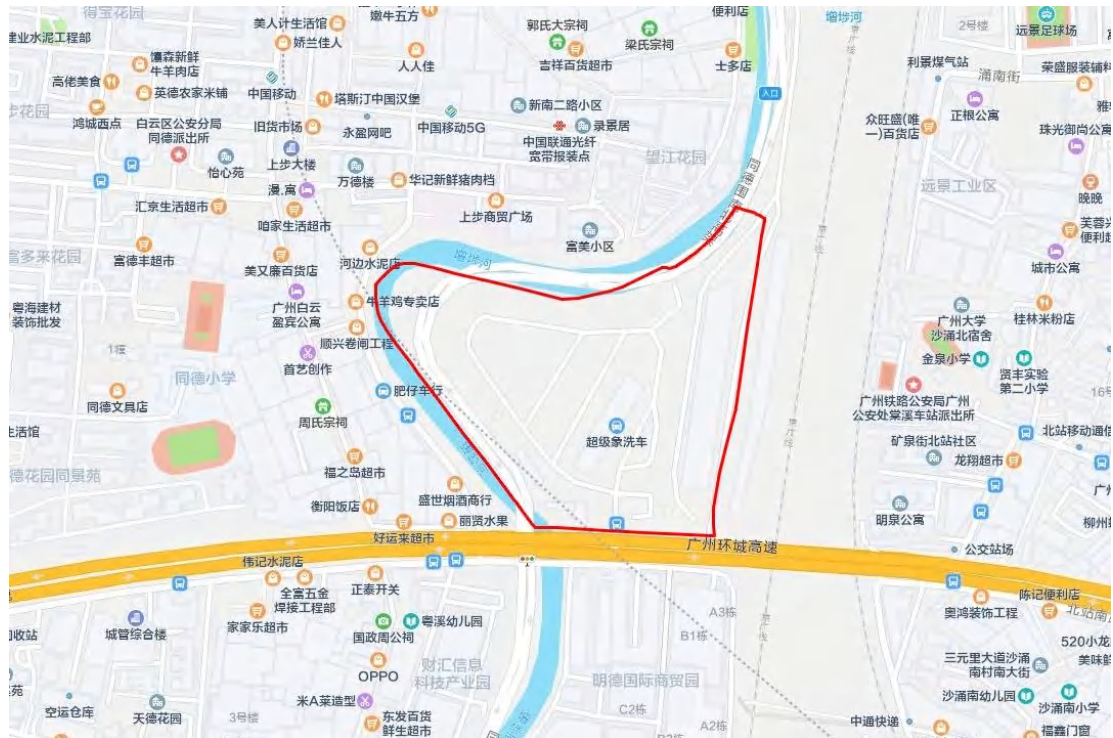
得宝花园
美人计生活馆
嫩牛五方
便利店
增埗河
2号楼
远景足球场
建业水泥工程部
娇兰佳人
郭氏大宗祠
梁氏宗祠
利景煤气站
涌南街
荣盛服装辅料
傣森新鲜牛羊肉店
人人佳
吉祥百货超市
士多店
高佬美食
英德农家米铺
中国移动
塔斯汀中国汉堡
新南二路小区
入口
雅
鸿城西点
白云区公安分局同德派出所
旧货市场
永盈网吧
中国移动5G
录景居
众旺盛(唯一)百货店
正根公寓
珠光御尚公寓
怡心苑
上步大楼
中国联通光纤宽带报装点
望江花园
漫.寓
万德楼
华记新鲜猪肉档
远景工业区
晚晚
汇京生活超市
咱家生活超市
上步商贸广场
芙蓉兴便利超
富多来花园
富德丰超市
美又廉百货店
河边水泥店
富美小区
增埗河
城市公寓
粤海建材装饰批发
广州白云盈宾公寓
牛羊鸡专卖店
广州大学沙涌北宿舍
桂林米粉店
顺兴卷闸工程
金泉小学
贤丰实验第二小学
1栋
同德小学
首艺创作
肥仔车行
广州铁路公安局广州公安处棠溪车站派出所
同德文具店
周氏宗祠
超级象洗车
矿泉街北站社区
北站移动通信
生活馆
德花园同景苑
福之岛超市
龙翔超市
衡阳饭店
盛世烟酒商行
丽贤水果
明泉公寓
柳州
好运来超市
广州环城高速
公交站场
伟记水泥店
陈记便利店
全富五金焊接工程部
正泰开关
奥鸿装饰工程
北站南
收站
城管综合楼
家家乐超市
粤溪幼儿园
国政司公祠
A3栋
B1栋
520小龙
三元里大道沙涌南村南大街
美味
OPPO
财汇信息科技产业园
明德国际商贸园
沙涌南幼儿园
沙涌南小学
空运仓库
天德花园
3号楼
米A莱造型
东发百货鲜生超市
C2栋
A2栋
中通快递
福鑫门窗